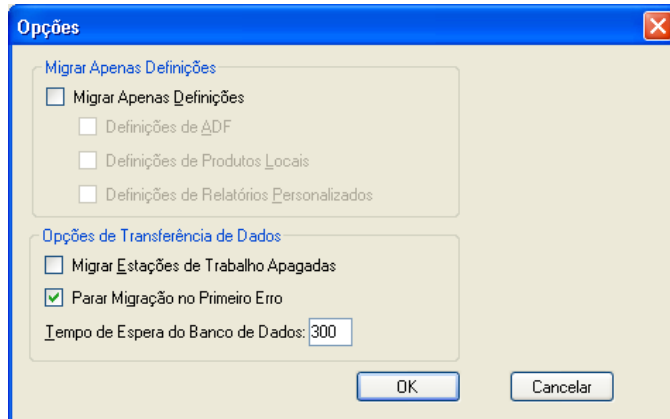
Opções

Migrar Apenas Definições

Migrar Apenas Definições

Definições de ADF

Definições de Produtos Locais

Definições de Relatórios Personalizados

Opções de Transferência de Dados

Migrar Estações de Trabalho Apagadas

Parar Migração no Primeiro Erro

Tempo de Espera do Banco de Dados: 300

OK

Cancelar